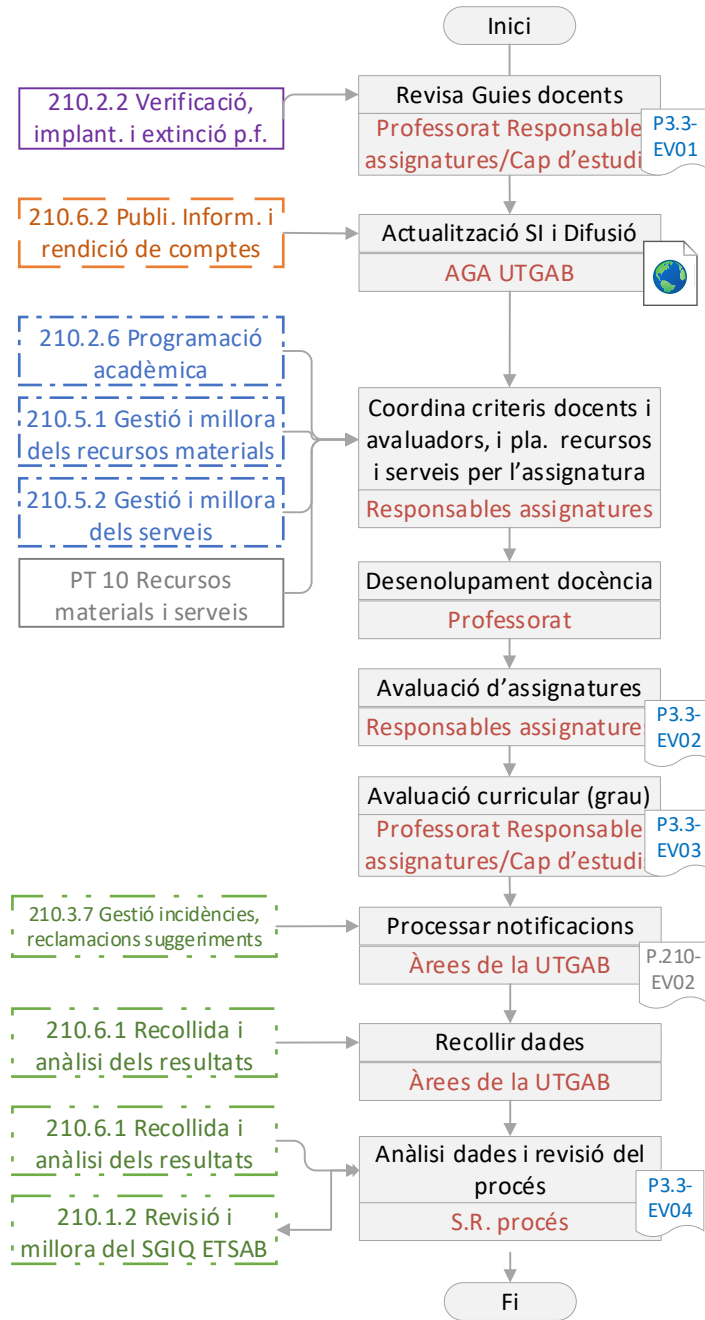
Inici

210.2.2 Verificació, implant. i extinció p.f.

Revisa Guies docents
Professorat Responsable assignatures/Cap d'estudi
P3.3-EV01

210.6.2 Publi. Inform. i rendició de comptes

Actualització SI i Difusió
AGA UTGAB

210.2.6 Programació acadèmica

210.5.1 Gestió i millora dels recursos materials

210.5.2 Gestió i millora dels serveis

PT 10 Recursos materials i serveis

Coordina criteris docents i avaluadors, i pla. recursos i serveis per l'assignatura
Responsables assignatures

Desenolupament docència
Professorat

Avaluació d'assignatures
Responsables assignature
P3.3-EV02

Avaluació curricular (grau)
Professorat Responsable assignatures/Cap d'estudi
P3.3-EV03

210.3.7 Gestió incidències, reclamacions suggeriments

Processar notificacions
Àrees de la UTGAB
P.210-EV02

210.6.1 Recollida i anàlisi dels resultats

Recollir dades
Àrees de la UTGAB

210.6.1 Recollida i anàlisi dels resultats

210.1.2 Revisió i millora del SGIQ ETSAB

Anàlisi dades i revisió del procés
S.R. procés
P3.3-EV04

Fi